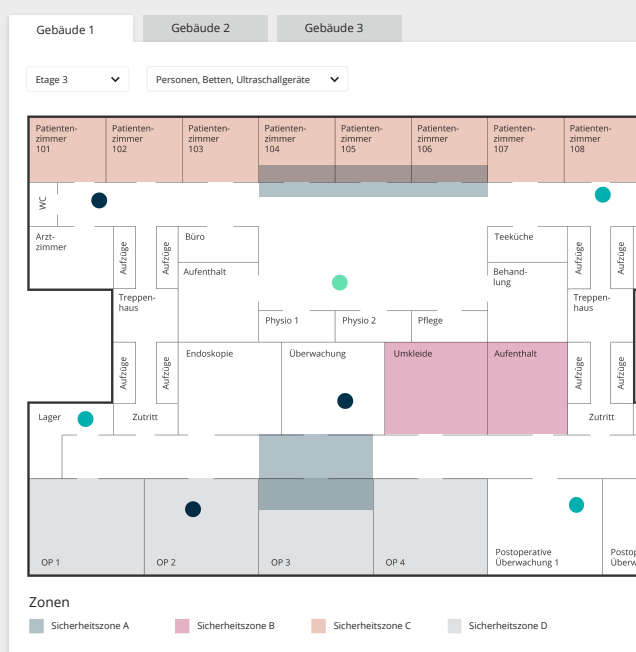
Gebäude 1
Gebäude 2
Gebäude 3

Etage 3
Personen, Betten, Ultraschallgeräte

Patientenzimmer 101
Patientenzimmer 102
Patientenzimmer 103
Patientenzimmer 104
Patientenzimmer 105
Patientenzimmer 106
Patientenzimmer 107
Patientenzimmer 108

WC
Arztzimmer
Aufzüge
Aufzüge
Büro
Aufenthalt
Teeküche
Behandlung
Aufzüge
Aufzüge
Treppenhaus
Treppenhaus
Physio 1
Physio 2
Pflege
Aufzüge
Aufzüge
Endoskopie
Überwachung
Umkleide
Aufenthalt
Aufzüge
Aufzüge
Lager
Zutritt
Zutritt

OP 1
OP 2
OP 3
OP 4
Postoperative Überwachung 1
Postop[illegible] Überw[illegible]

Zonen
Sicherheitszone A
Sicherheitszone B
Sicherheitszone C
Sicherheitszone D